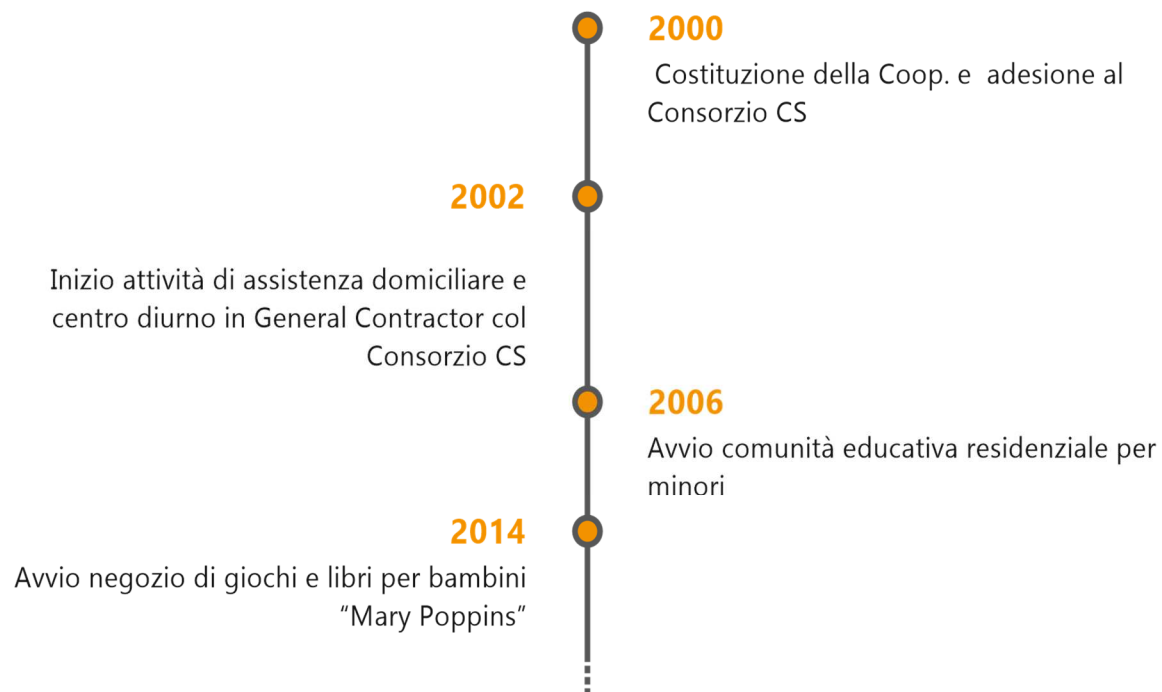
2000

Costituzione della Coop. e adesione al Consorzio CS

2002

Inizio attività di assistenza domiciliare e centro diurno in General Contractor col Consorzio CS

2006

Avvio comunità educativa residenziale per minori

2014

Avvio negozio di giochi e libri per bambini "Mary Poppins"